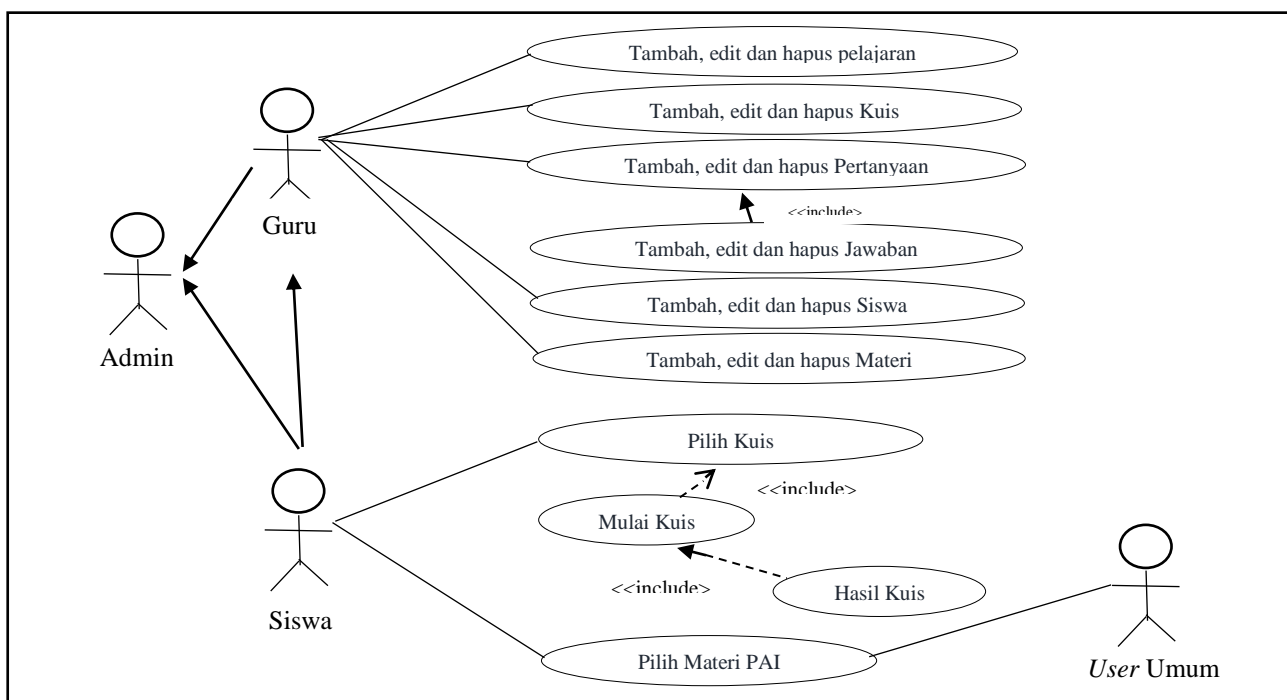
Tambah, edit dan hapus pelajaran

Tambah, edit dan hapus Kuis

Tambah, edit dan hapus Pertanyaan

<<include>

Tambah, edit dan hapus Jawaban

Tambah, edit dan hapus Siswa

Tambah, edit dan hapus Materi

Guru

Admin

Pilih Kuis

<<include>

Mulai Kuis

<<include>

Hasil Kuis

Siswa

Pilih Materi PAI

User Umum